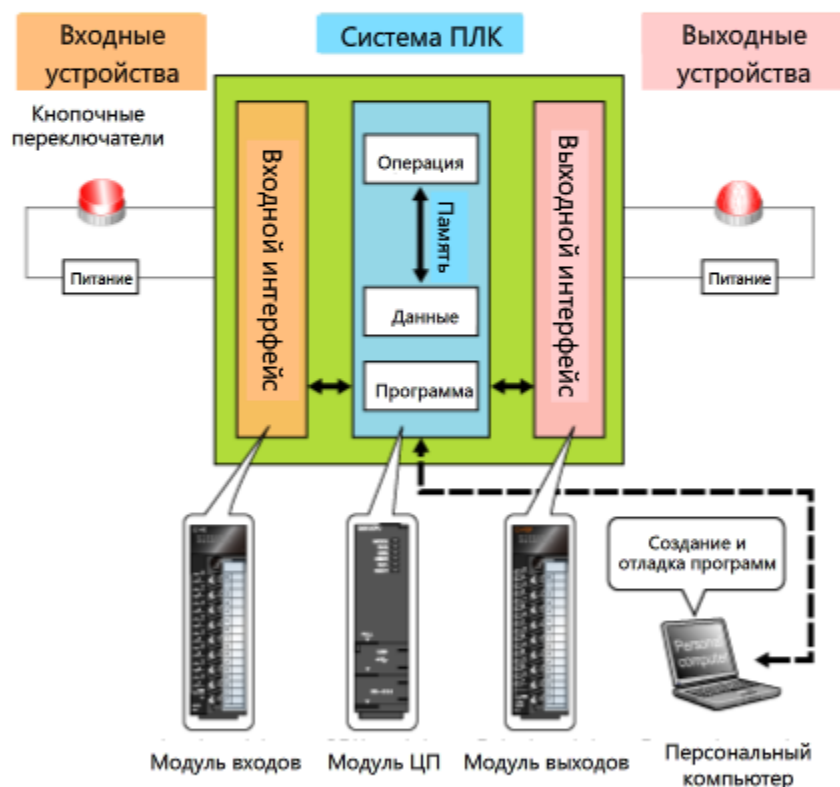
Входные устройства

Система ПЛК

Выходные устройства

Кнопочные переключатели

Питание

Входной интерфейс

Операция

Память

Данные

Программа

Выходной интерфейс

Питание

Создание и отладка программ

Personal computer

Модуль входов

Модуль ЦП

Модуль выходов

Персональный компьютер